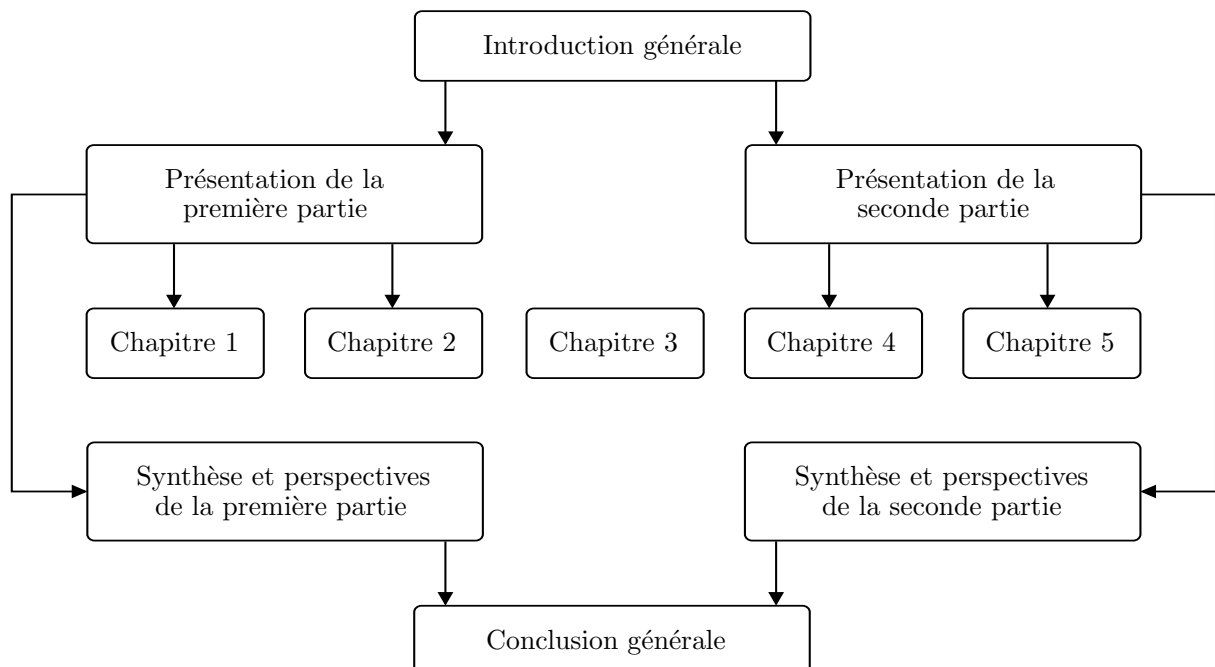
Introduction générale

Présentation de la première partie

Présentation de la seconde partie

Chapitre 1

Chapitre 2

Chapitre 3

Chapitre 4

Chapitre 5

Synthèse et perspectives de la première partie

Synthèse et perspectives de la seconde partie

Conclusion générale